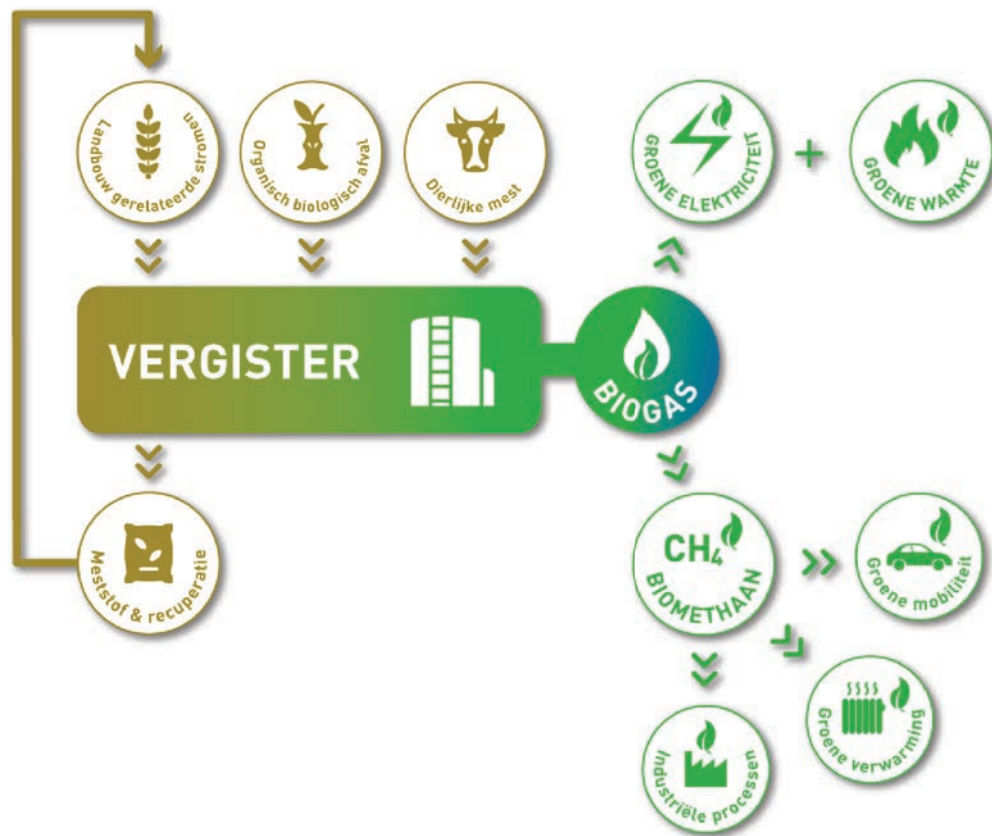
Landbouw gerelateerde stromen

Organisch biologisch afval

Dierlijke mest

VERGISTER

BIOGAS

GROENE ELEKTRICITEIT

+

GROENE WARMTE

Meststof & recuperatie

$CH_4$

BIOMETHAAN

Groene mobiliteit

Groene verwarming

Industriële processen